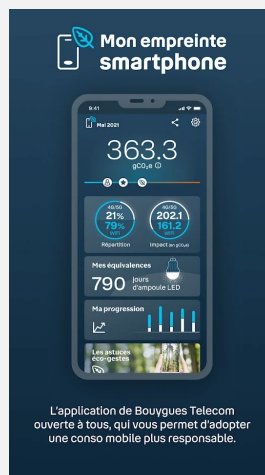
Mon empreinte smartphone

9:41

Mai 2021

363.3

gCO₂e

40/50
21%
79%
Répartition

40/50
202.1
161.2
Impact (en gCO₂e)

Mes équivalences

790 jours d'ampoule LED

Ma progression

Les astuces éco-gestes

L'application de Bouygues Telecom ouverte à tous, qui vous permet d'adopter une conso mobile plus responsable.